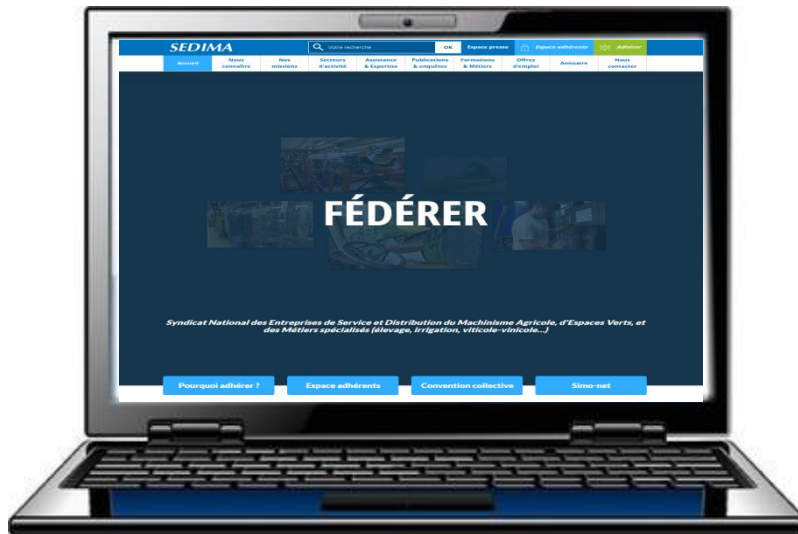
SEDIMA

Votre recherche OK Espace presse Espace adhérents Adhérer

Accueil Nous connaître Nos missions Secteurs d'activité Assistance & Expertise Publications & enquêtes Formations & Métiers Offres d'emploi Annuaire Nous contacter

FÉDÉRER

Syndicat National des Entreprises de Service et Distribution du Machinisme Agricole, d'Espaces Verts, et des Métiers spécialisés (élevage, irrigation, viticole-vinicole...)

Pourquoi adhérer ? Espace adhérents Convention collective Simo-net